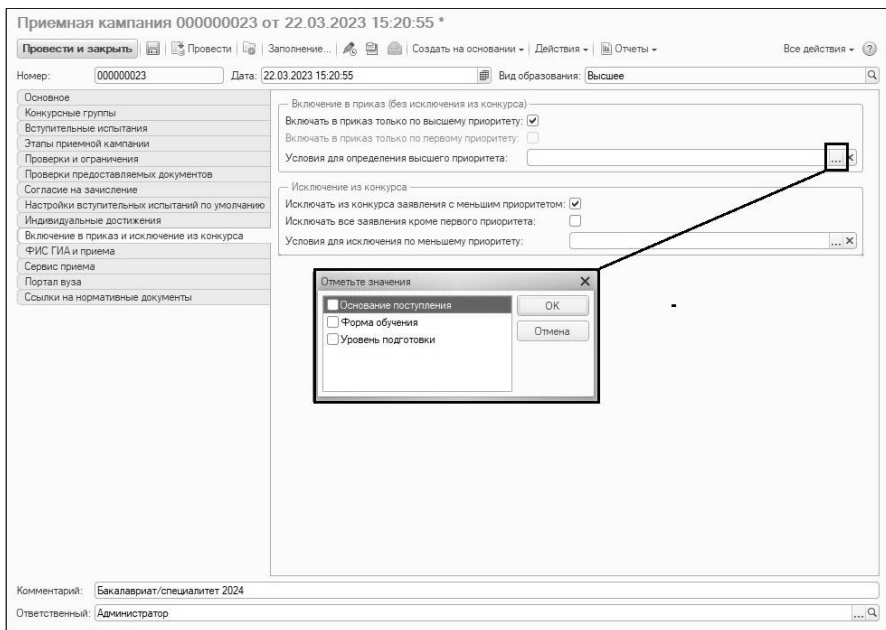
Приемная кампания 000000023 от 22.03.2023 15:20:55 *

Провести и закрыть | Провести | Заполнение... | Создать на основании ▾ | Действия ▾ | Отчеты ▾ | Все действия ▾ | ?

Номер: 000000023 Дата: 22.03.2023 15:20:55 Вид образования: Высшее

Основное
Конкурсные группы
Вступительные испытания
Этапы приемной кампании
Проверки и ограничения
Проверки предоставляемых документов
Согласие на зачисление
Настройки вступительных испытаний по умолчанию
Индивидуальные достижения
Включение в приказ и исключение из конкурса
ФИС ГИА и приема
Сервис приема
Портал вуза
Ссылки на нормативные документы

Включение в приказ (без исключения из конкурса)
Включать в приказ только по высшему приоритету: ☑
Включать в приказ только по первому приоритету: ☐
Условия для определения высшего приоритета: ... ×

Исключение из конкурса
Исключать из конкурса заявления с меньшим приоритетом: ☑
Исключать все заявления кроме первого приоритета: ☐
Условия для исключения по меньшему приоритету: ... ×

Отметьте значения ×
☐ Основание поступления
☐ Форма обучения
☐ Уровень подготовки
ОК
Отмена

Комментарий: Бакалавриат/специалитет 2024
Ответственный: Администратор